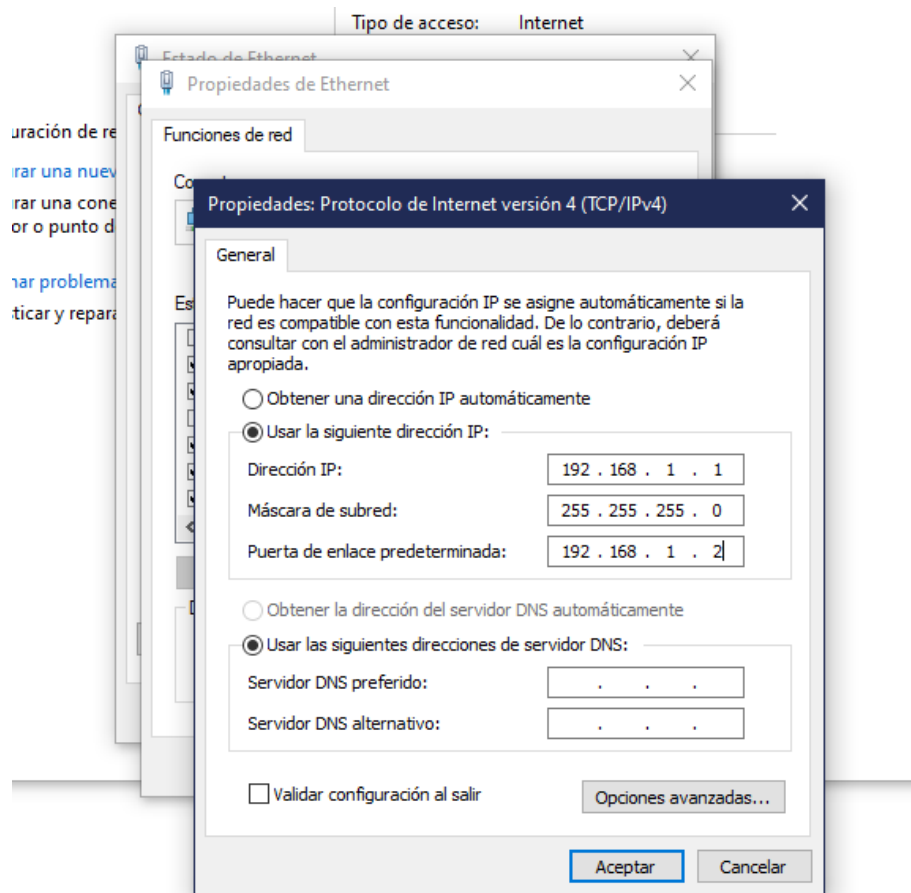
Tipo de acceso: Internet

Estado de Ethernet

Propiedades de Ethernet

uración de re

rar una nuev

rar una cone

or o punto d

nar problema

ticar y repara

Funciones de red

Conec

Est

Propiedades: Protocolo de Internet versión 4 (TCP/IPv4)

General

Puede hacer que la configuración IP se asigne automáticamente si la red es compatible con esta funcionalidad. De lo contrario, deberá consultar con el administrador de red cuál es la configuración IP apropiada.

Obtener una dirección IP automáticamente

Usar la siguiente dirección IP:

Dirección IP: 192 . 168 . 1 . 1

Máscara de subred: 255 . 255 . 255 . 0

Puerta de enlace predeterminada: 192 . 168 . 1 . 2

Obtener la dirección del servidor DNS automáticamente

Usar las siguientes direcciones de servidor DNS:

Servidor DNS preferido: . . .

Servidor DNS alternativo: . . .

Validar configuración al salir

Opciones avanzadas...

Aceptar

Cancelar